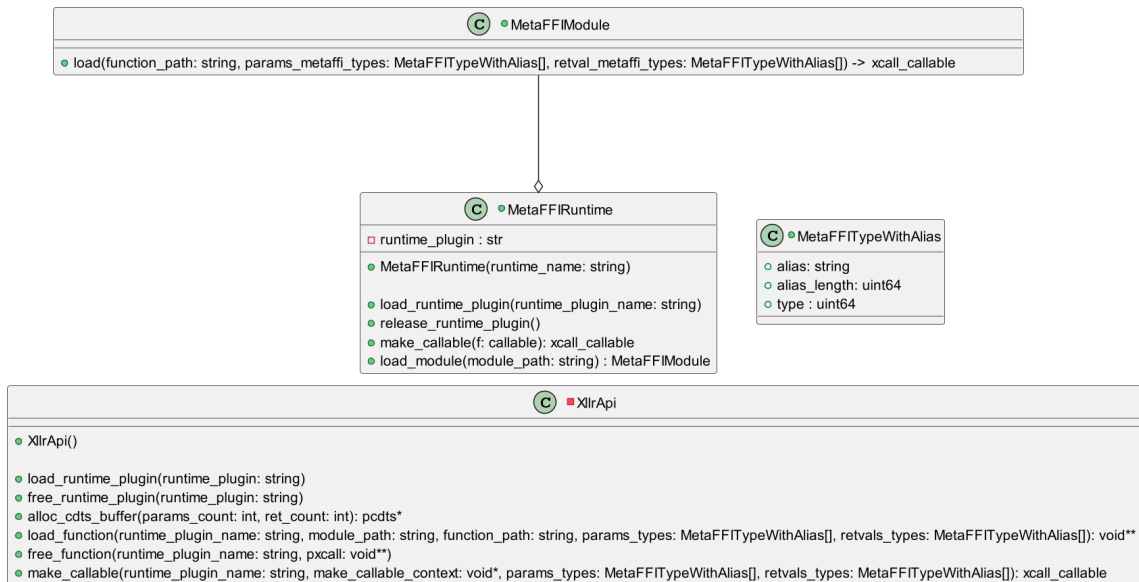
C MetaFFIModule

load(function_path: string, params_metaffi_types: MetaFFITypeWithAlias[], retval_metaffi_types: MetaFFITypeWithAlias[]) -> xcall_callable

C MetaFFIRuntime

runtime_plugin : str

MetaFFIRuntime(runtime_name: string)

load_runtime_plugin(runtime_plugin_name: string)
release_runtime_plugin()
make_callable(f: callable): xcall_callable
load_module(module_path: string) : MetaFFIModule

C MetaFFITypeWithAlias

alias: string
alias_length: uint64
type : uint64

C XllrApi

XllrApi()

load_runtime_plugin(runtime_plugin: string)
free_runtime_plugin(runtime_plugin: string)
alloc_cdts_buffer(params_count: int, ret_count: int): pcdts*
load_function(runtime_plugin_name: string, module_path: string, function_path: string, params_types: MetaFFITypeWithAlias[], retvals_types: MetaFFITypeWithAlias[]): void**
free_function(runtime_plugin_name: string, pxcall: void**)
make_callable(runtime_plugin_name: string, make_callable_context: void*, params_types: MetaFFITypeWithAlias[], retvals_types: MetaFFITypeWithAlias[]): xcall_callable